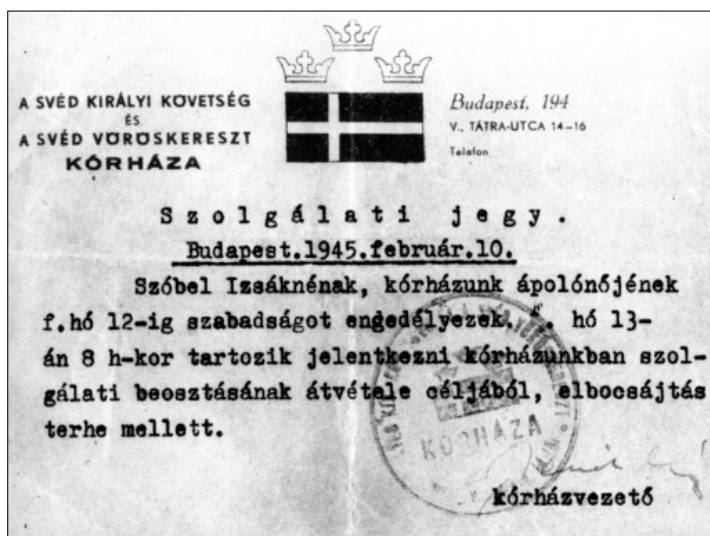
A SVÉD KIRÁLYI KÖVETSÉG
ÉS
A SVÉD VÖRÖSKERESZT
KÓRHÁZA

Budapest, 194
V., TÁTRA-UTCA 14–16
Telefon

Szolgálati jegy.

Budapest.1945.február.10.

Szóbel Izsáknénak, kórházunk ápolónőjének f.hó 12-ig szabadságot engedélyezek, f. hó 13-án 8 h-kor tartozik jelentkezni kórházunkban szolgálati beosztásának átvétele céljából, elbocsájtás terhe mellett.

KÓRHÁZA

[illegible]
kórházvezető